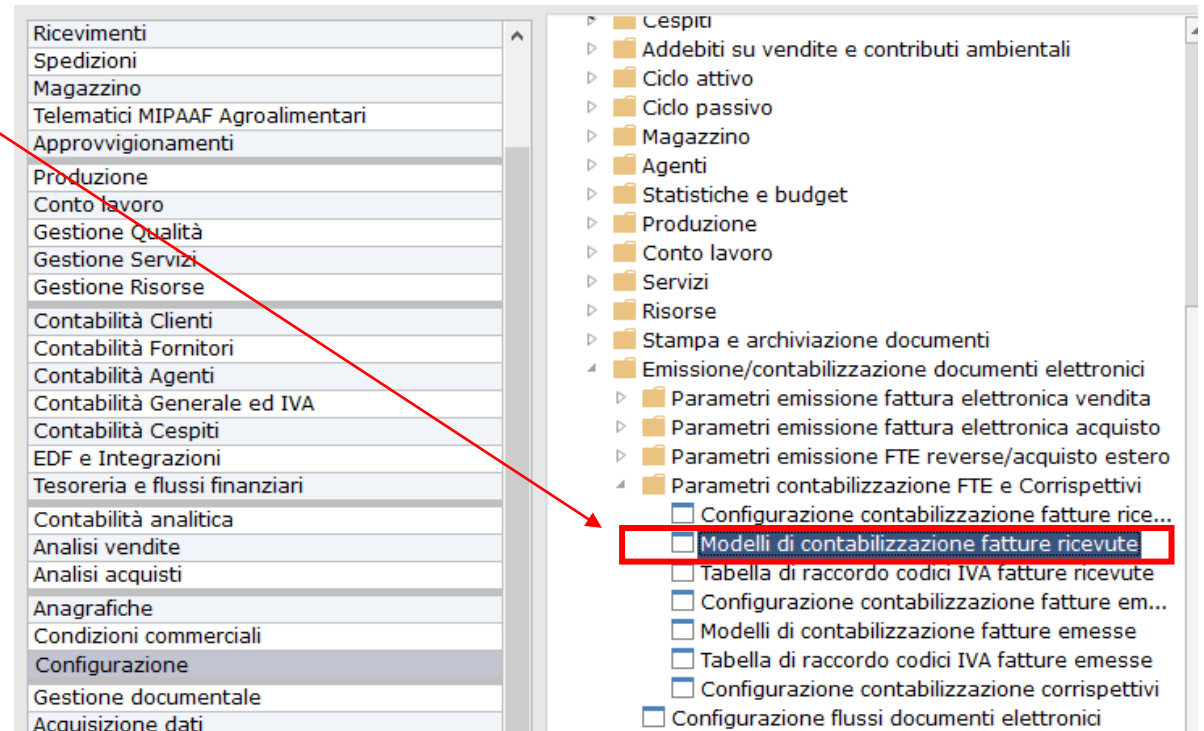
Ricevimenti
Spedizioni
Magazzino
Telematici MIPAAF Agroalimentari
Approvvigionamenti
Produzione
Conto lavoro
Gestione Qualità
Gestione Servizi
Gestione Risorse
Contabilità Clienti
Contabilità Fornitori
Contabilità Agenti
Contabilità Generale ed IVA
Contabilità Cespiti
EDF e Integrazioni
Tesoreria e flussi finanziari
Contabilità analitica
Analisi vendite
Analisi acquisti
Anagrafiche
Condizioni commerciali
Configurazione
Gestione documentale
Acquisizione dati

Cespiti
Addebiti su vendite e contributi ambientali
Ciclo attivo
Ciclo passivo
Magazzino
Agenti
Statistiche e budget
Produzione
Conto lavoro
Servizi
Risorse
Stampa e archiviazione documenti
Emissione/contabilizzazione documenti elettronici
Parametri emissione fattura elettronica vendita
Parametri emissione fattura elettronica acquisto
Parametri emissione FTE reverse/acquisto estero
Parametri contabilizzazione FTE e Corrispettivi
Configurazione contabilizzazione fatture rice...
Modelli di contabilizzazione fatture ricevute
Tabella di raccordo codici IVA fatture ricevute
Configurazione contabilizzazione fatture em...
Modelli di contabilizzazione fatture emesse
Tabella di raccordo codici IVA fatture emesse
Configurazione contabilizzazione corrispettivi
Configurazione flussi documenti elettronici